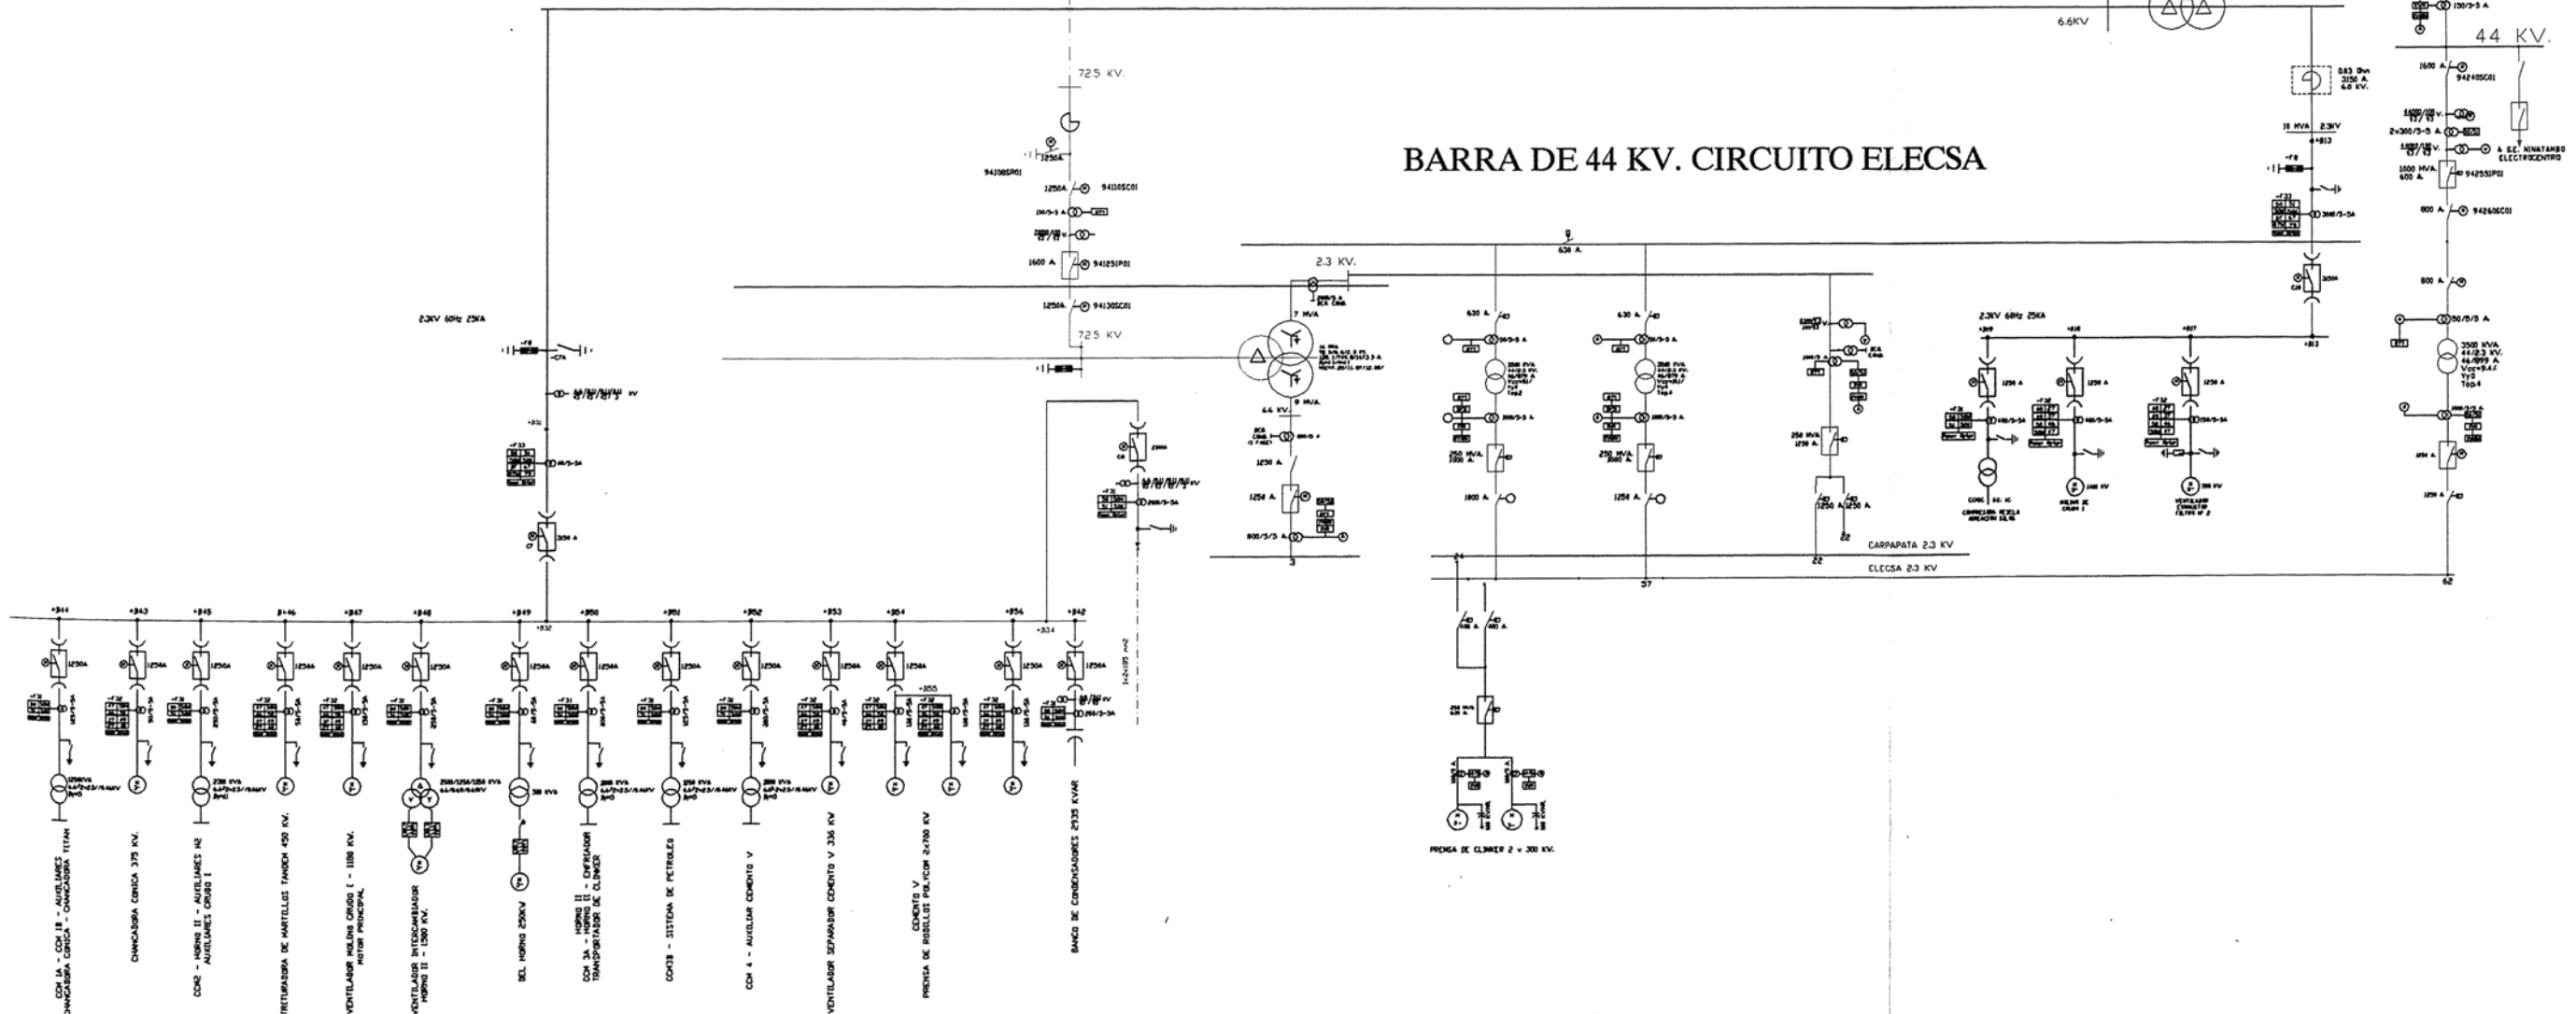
BARRA DE 44 KV. CIRCUITO ELECSA

6.6KV

44 KV.

72.5 KV.

72.5 KV.

1250A

94110SC01

1600 A.

94125IP01

1250A.

94130SC01

2.3KV 60Hz 25KA

2.3 KV.

7 MVA

9 MVA.

6.6 KV.

1250 A.

1250 A.

800/5/5 A.

3

630 A.

630 A.

630 A.

250 MVA.

250 MVA.

1800 A.

1250 A.

250 MVA

1250 A.

1250 A. 1250 A.

22

1250 A.

1250 A.

1250 A.

2.3KV 60Hz 25KA

CARPAPATA 2.3 KV

ELECSA 2.3 KV

57

62

24

1

18 MVA 2.3KV

1600 A.

94240SC01

A S.E. NINATAMBO ELECTROCENTRO

94255IP01

600 A.

94260SC01

800 A.

3500 KVA 44/2.3 KV.

1250 A.

250 MVA

+344 +343 +345 +346 +347 +348 +349 +350 +351 +352 +353 +354 +356 +342

+332 +334

1250A 1250A 1250A 1250A 1250A 1250A 1250A 1250A 1250A 1250A 1250A 1250A 1250A 1250A

+355

CCM 1A - CCM 1B - AUXILIARES CHANCADORA CONICA - CHANCADORA TITAN

CHANCADORA CONICA 375 KV.

CCM2 - HORNO II - AUXILIARES H2 AUXILIARES CRUDO I

TRITURADORA DE MARTILLOS TANDEM 450 KV.

VENTILADOR MOLINO CRUDO I - 1100 KV. MOTOR PRINCIPAL

VENTILADOR INTERCAMBIADOR HORNO II - 1300 KV.

SCL HORNO 25KV

CCM 3A - HORNO II - ENFRIADOR TRANSPORTADOR DE CLINKER

CCM3B - SISTEMA DE PETROLEO

CCM 4 - AUXILIAR CEMENTO V

VENTILADOR SEPARADOR CEMENTO V 336 KV

CEMENTO V PRENSA DE RODILLOS POLYCOM 2x700 KV

BANCO DE CONDENSADORES 2935 KVAR

PRENSA DE CLINKER 2 x 300 KV.